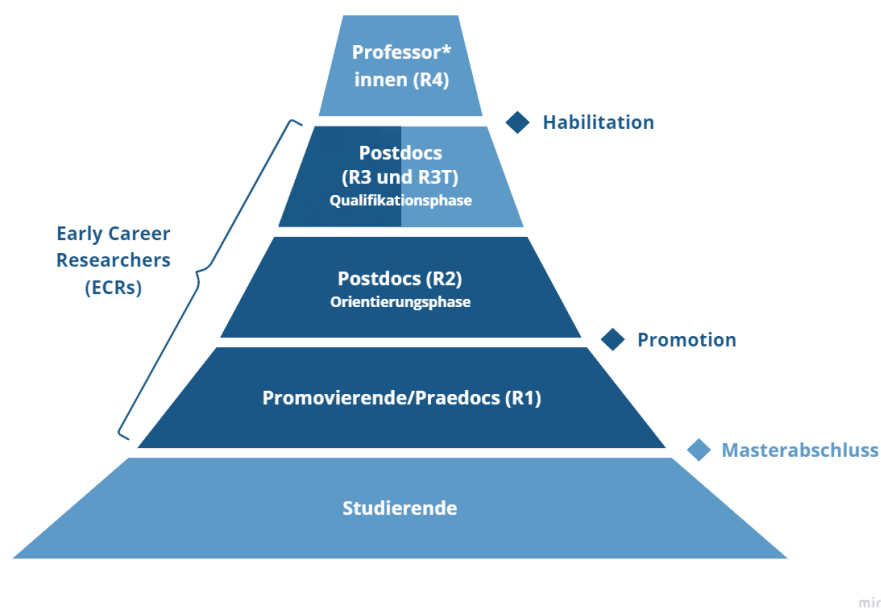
Professor*
innen (R4)

Habilitation

Postdocs
(R3 und R3T)
Qualifikationsphase

Early Career
Researchers
(ECRs)

Postdocs (R2)
Orientierungsphase

Promotion

Promovierende/Praedocs (R1)

Masterabschluss

Studierende

mir